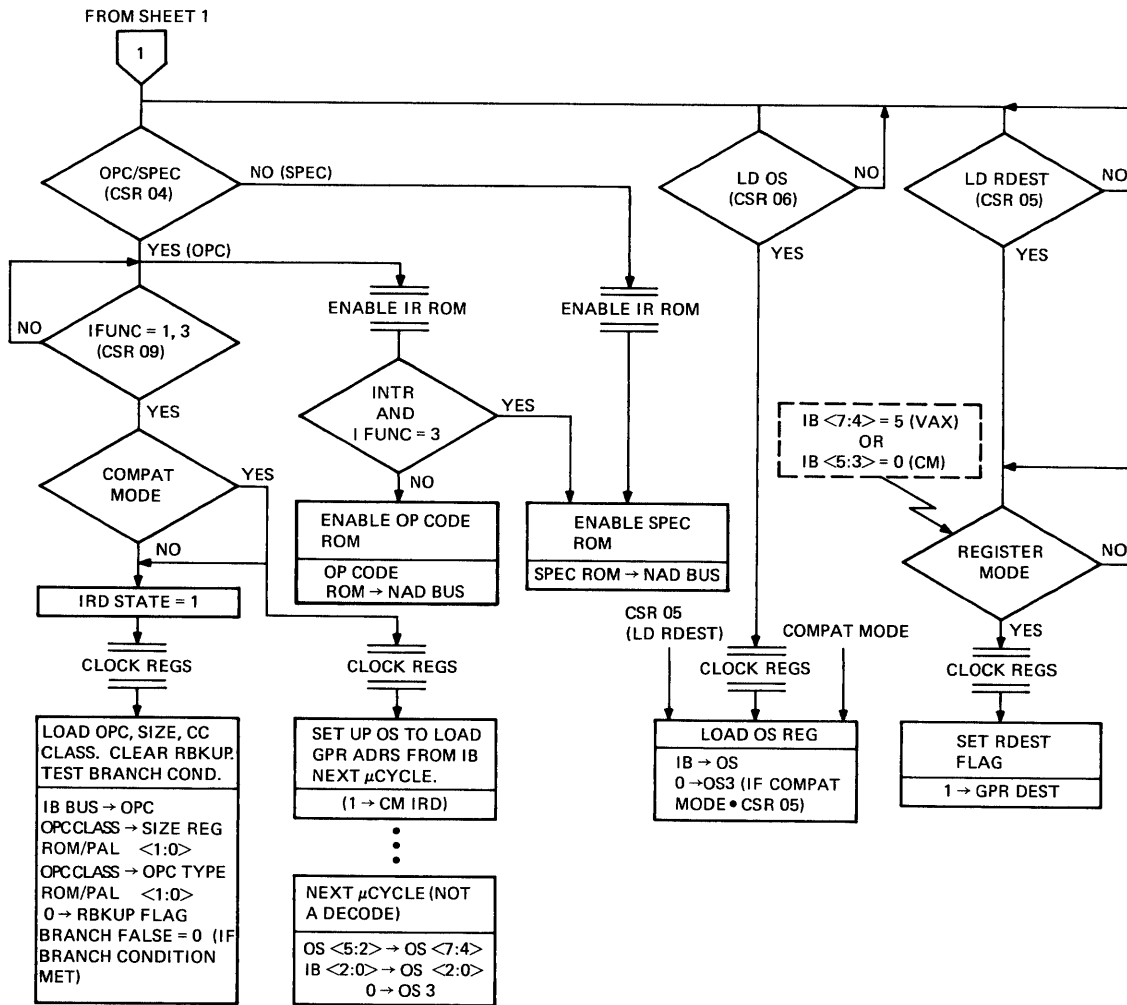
FROM SHEET 1

1

OPC/SPEC (CSR 04)

NO (SPEC)

YES (OPC)

NO

IFUNC = 1, 3 (CSR 09)

YES

COMPAT MODE

YES

NO

IRD STATE = 1

CLOCK REGS

LOAD OPC, SIZE, CC CLASS. CLEAR RBKUP. TEST BRANCH COND.

IB BUS → OPC
OPCCLASS → SIZE REG ROM/PAL <1:0>
OPCCLASS → OPC TYPE ROM/PAL <1:0>
0 → RBKUP FLAG
BRANCH FALSE = 0 (IF BRANCH CONDITION MET)

ENABLE IR ROM

INTR AND I FUNC = 3

YES

NO

ENABLE OP CODE ROM

OP CODE ROM → NAD BUS

CLOCK REGS

SET UP OS TO LOAD GPR ADRS FROM IB NEXT $\mu$CYCLE.

(1 → CM IRD)

NEXT $\mu$CYCLE (NOT A DECODE)

OS <5:2> → OS <7:4>
IB <2:0> → OS <2:0>
0 → OS 3

ENABLE IR ROM

ENABLE SPEC ROM

SPEC ROM → NAD BUS

LD OS (CSR 06)

NO

YES

CSR 05 (LD RDEST)

COMPAT MODE

CLOCK REGS

LOAD OS REG

IB → OS
0 →OS3 (IF COMPAT MODE • CSR 05)

LD RDEST (CSR 05)

NO

YES

IB <7:4> = 5 (VAX)
OR
IB <5:3> = 0 (CM)

REGISTER MODE

NO

YES

CLOCK REGS

SET RDEST FLAG

1 → GPR DEST